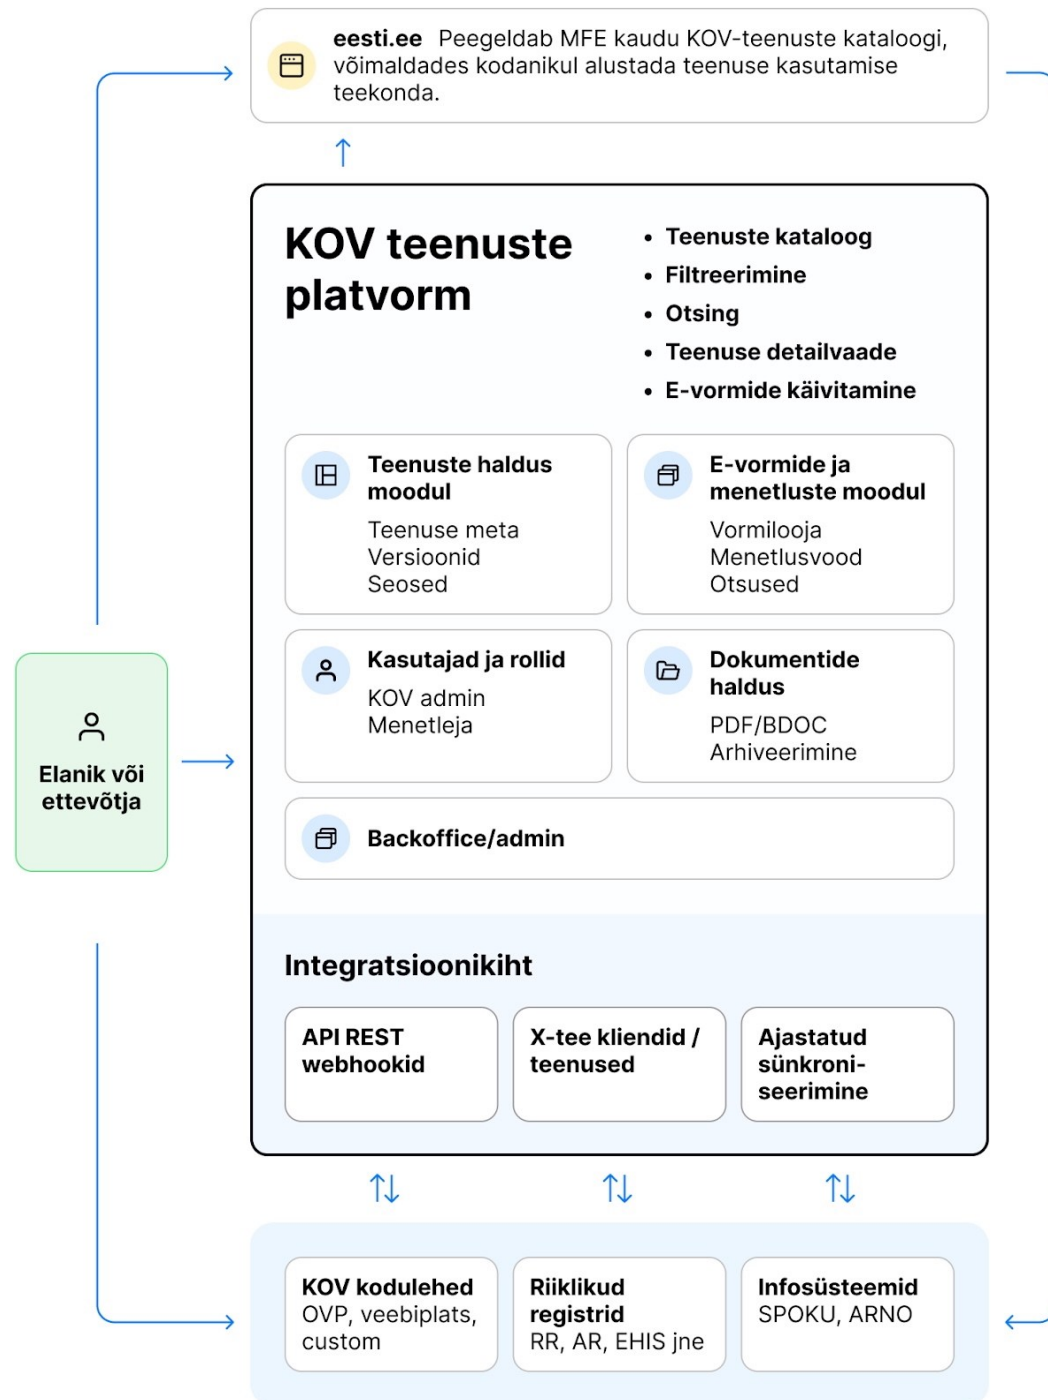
eesti.ee Peegeldab MFE kaudu KOV-teenuste kataloogi, võimaldades kodanikul alustada teenuse kasutamise teekonda.

KOV teenuste platvorm

- Teenuste kataloog
- Filtreerimine
- Otsing
- Teenuse detailvaade
- E-vormide käivitamine

Teenuste haldus moodul
Teenuse meta
Versioonid
Seosed

E-vormide ja menetluste moodul
Vormilooja
Menetlusvood
Otsused

Kasutajad ja rollid
KOV admin
Menetleja

Dokumentide haldus
PDF/BDOC
Arhiveerimine

Backoffice/admin

Elanik või ettevõtja

Integratsioonikiht

API REST webhookid

X-tee kliendid / teenused

Ajastatud sünkroniseerimine

KOV kodulehed
OVP, veebiplats, custom

Riiklikud registrid
RR, AR, EHIS jne

Infosüsteemid
SPOKU, ARNO